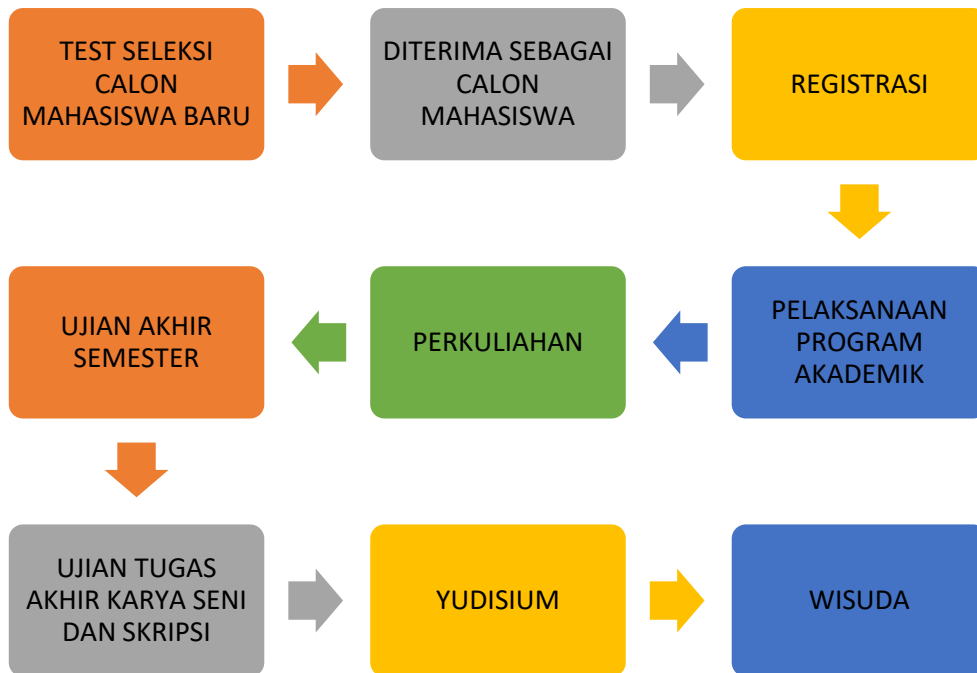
TEST SELEKSI CALON MAHASISWA BARU

DITERIMA SEBAGAI CALON MAHASISWA

REGISTRASI

PELAKSANAAN PROGRAM AKADEMIK

PERKULIAHAN

UJIAN AKHIR SEMESTER

UJIAN TUGAS AKHIR KARYA SENI DAN SKRIPSI

YUDISIUM

WISUDA